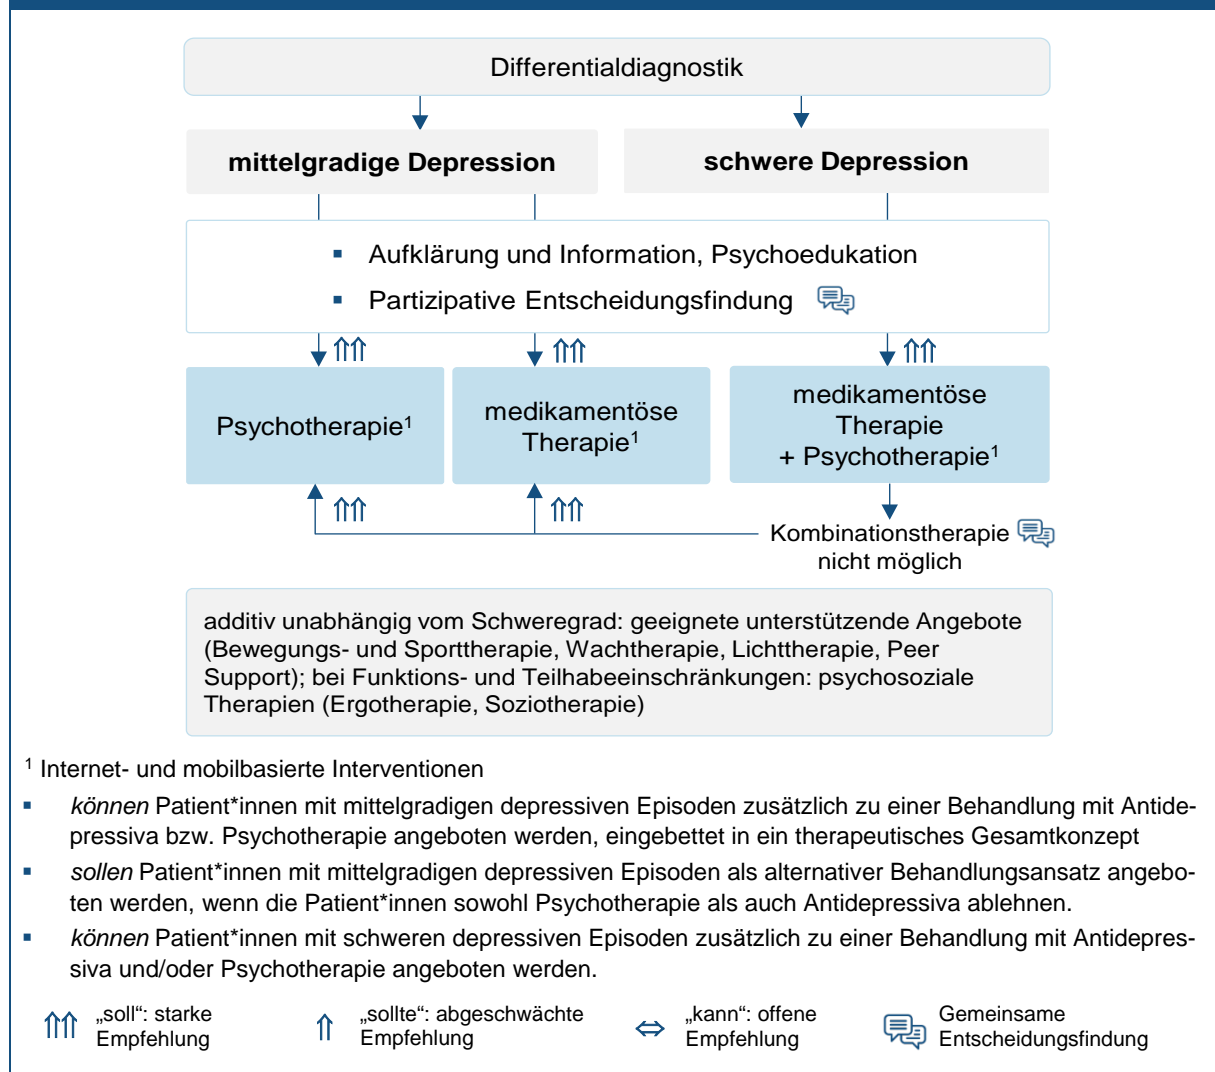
Differentialdiagnostik

mittelgradige Depression

schwere Depression

- Aufklärung und Information, Psychoedukation
- Partizipative Entscheidungsfindung

⇑⇑ ⇑⇑ ⇑⇑

Psychotherapie$^1$

medikamentöse Therapie$^1$

medikamentöse Therapie + Psychotherapie$^1$

⇑⇑ ⇑⇑

Kombinationstherapie nicht möglich

additiv unabhängig vom Schweregrad: geeignete unterstützende Angebote (Bewegungs- und Sporttherapie, Wachtherapie, Lichttherapie, Peer Support); bei Funktions- und Teilhabeeinschränkungen: psychosoziale Therapien (Ergotherapie, Soziotherapie)

$^1$ Internet- und mobilbasierte Interventionen

- *können* Patient*innen mit mittelgradigen depressiven Episoden zusätzlich zu einer Behandlung mit Antidepressiva bzw. Psychotherapie angeboten werden, eingebettet in ein therapeutisches Gesamtkonzept
- *sollen* Patient*innen mit mittelgradigen depressiven Episoden als alternativer Behandlungsansatz angeboten werden, wenn die Patient*innen sowohl Psychotherapie als auch Antidepressiva ablehnen.
- *können* Patient*innen mit schweren depressiven Episoden zusätzlich zu einer Behandlung mit Antidepressiva und/oder Psychotherapie angeboten werden.

⇑⇑ „soll“: starke Empfehlung

⇑ „sollte“: abgeschwächte Empfehlung

⇔ „kann“: offene Empfehlung

Gemeinsame Entscheidungsfindung